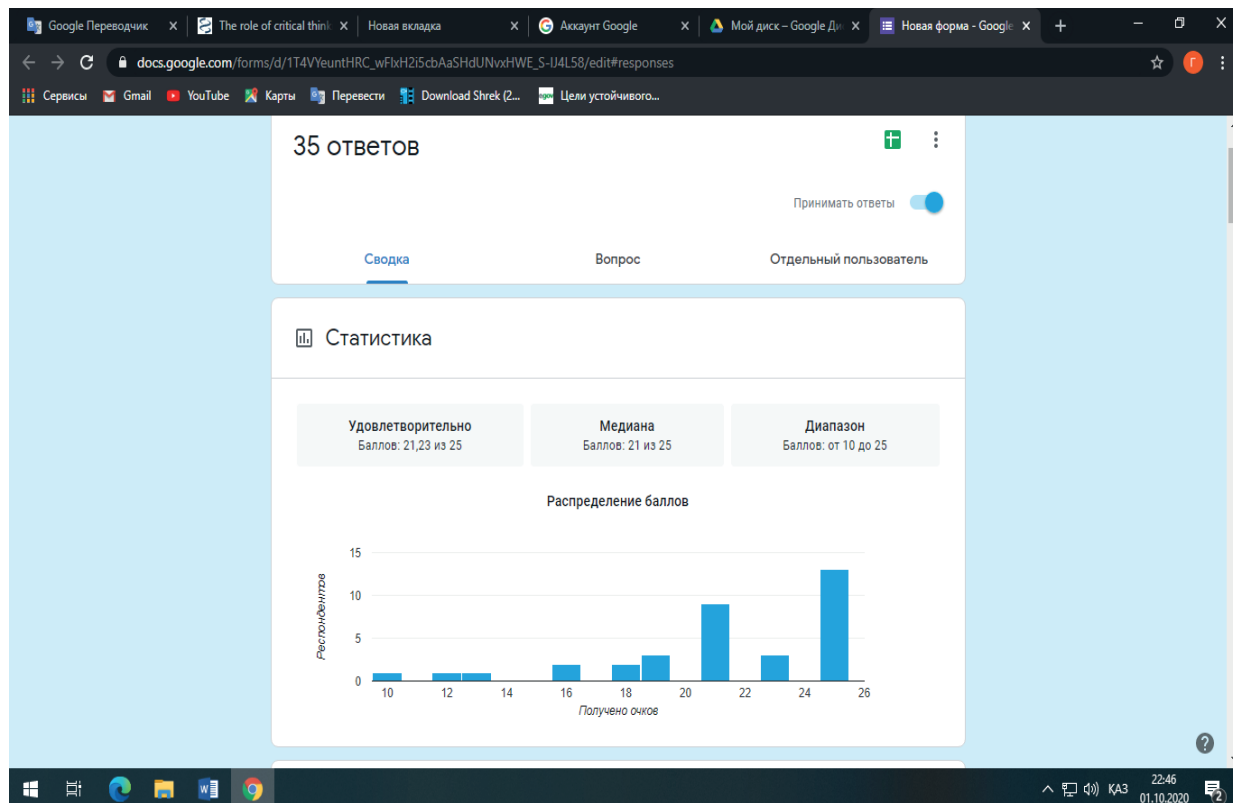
Google Переводчик ×
The role of critical think ×
Новая вкладка ×
Аккаунт Google ×
Мой диск – Google Ди ×
Новая форма - Google ×
+

docs.google.com/forms/d/1T4VYeuntHRC_wFlxH2i5cbAaSHdUNvxHWE_S-IJ4L58/edit#responses

Сервисы Gmail YouTube Карты Перевести Download Shrek (2... Цели устойчивого...

35 ответов

Принимать ответы

Сводка Вопрос Отдельный пользователь

Статистика

| Удовлетворительно | Медиана | Диапазон |
|---|---|---|
| Баллов: 21,23 из 25 | Баллов: 21 из 25 | Баллов: от 10 до 25 |

Распределение баллов

15
10
5
0
Респондентов
10 12 14 16 18 20 22 24 26
Получено очков

КАЗ 22:46 01.10.2020